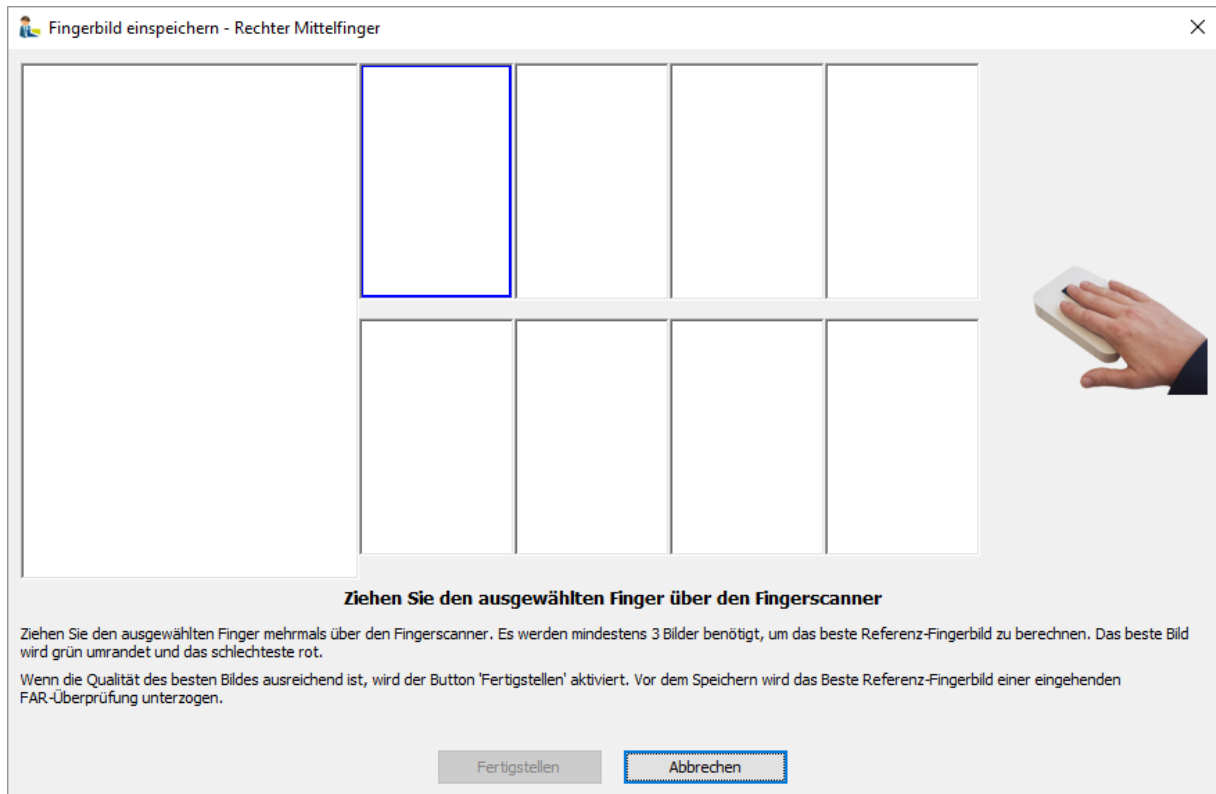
Fingerbild einspeichern - Rechter Mittelfinger

Ziehen Sie den ausgewählten Finger über den Fingerscanner

Ziehen Sie den ausgewählten Finger mehrmals über den Fingerscanner. Es werden mindestens 3 Bilder benötigt, um das beste Referenz-Fingerbild zu berechnen. Das beste Bild wird grün umrandet und das schlechteste rot.

Wenn die Qualität des besten Bildes ausreichend ist, wird der Button 'Fertigstellen' aktiviert. Vor dem Speichern wird das Beste Referenz-Fingerbild einer eingehenden FAR-Überprüfung unterzogen.

Fertigstellen

Abbrechen